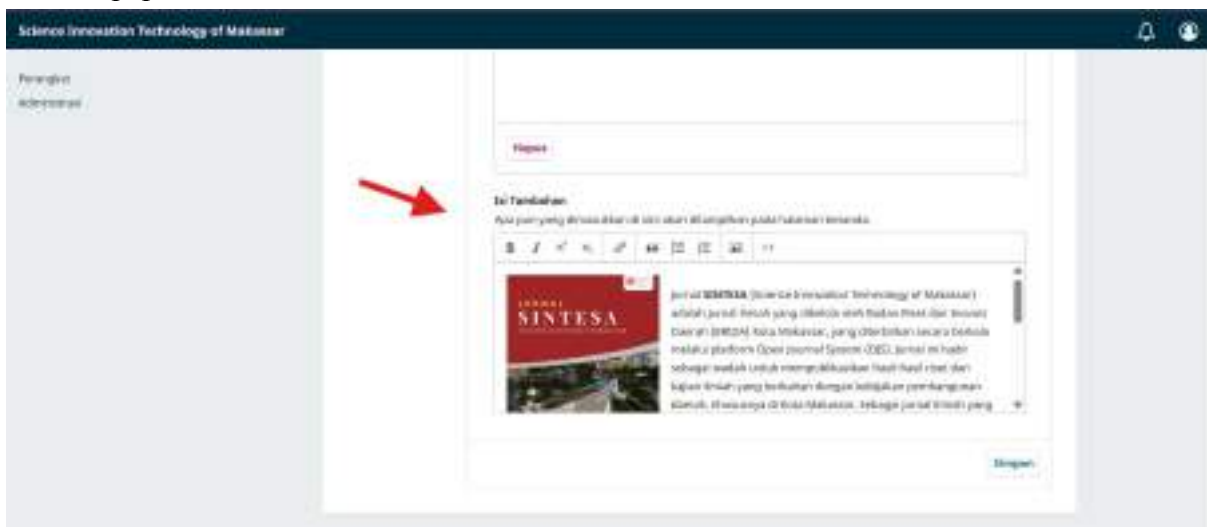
Science Innovation Technology of Makassar

Perangkat
Administrasi

Hapus

Isi Tambahan
Apa pun yang dimasukkan di sini akan ditampilkan pada halaman beranda.

JURNAL
SINTESA

Jurnal SINTESA (Science Innovation Technology of Makassar) adalah jurnal ilmiah yang dikelola oleh Badan Riset dan Inovasi Daerah (BRIDA) Kota Makassar, yang diterbitkan secara berkala melalui platform Open Journal System (OJS). Jurnal ini hadir sebagai wadah untuk mempublikasikan hasil-hasil riset dan kajian ilmiah yang berkaitan dengan kebijakan pembangunan daerah, khususnya di Kota Makassar, sebagai jurnal ilmiah yang

Simpan